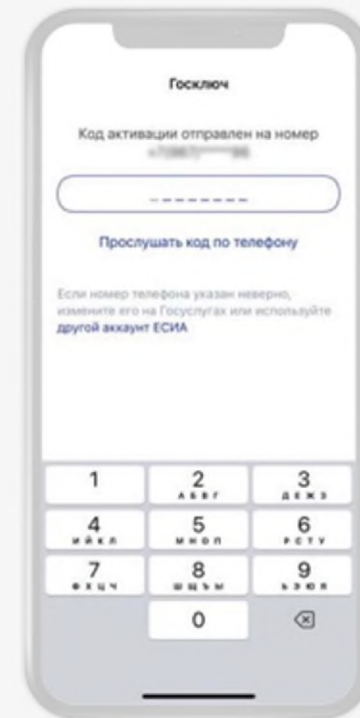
Госключ

Код активации отправлен на номер
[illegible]

Прослушать код по телефону

Если номер телефона указан неверно, измените его на Госуслугах или используйте другой аккаунт ЕСИА

1
2 АБВГ
3 ДЕЖЗ
4 ИЙКЛ
5 МНОП
6 РСТУ
7 ФХЦЧ
8 ШЩЪЫ
9 ЬЭЮЯ
0